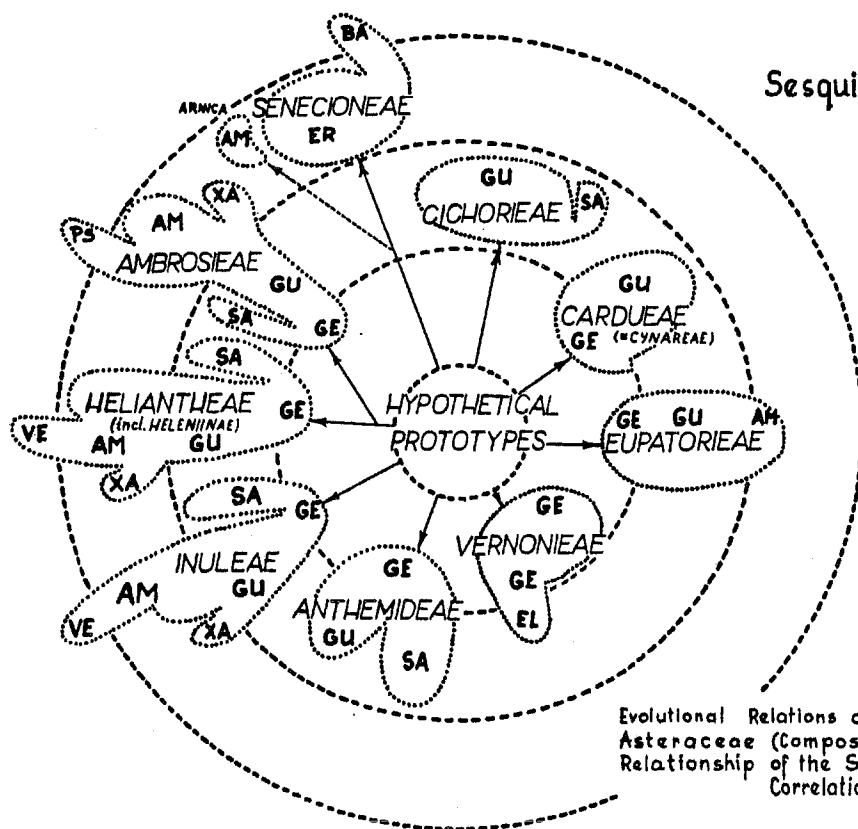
Sesqui

BA
ARNICA
SENECIONEAE
AM
ER
XA
AM
PS
AMBROSIEAE
GU
SA
GE
SA
GU
CICHORIEAE
SA
GU
CARDUEAE
GE (=CYNAREAE)
HELIANTHEAE
(incl. HELENIINAE)
VE
AM
GU
GE
XA
HYPOTHETICAL
PROTOTYPES
GE GU AM
EUPATORIEAE
SA
GE
GE
VERNONIEAE
GE
EL
INULEAE
AM
GU
VE
XA
GE
ANTHEMIDEAE
GU
SA

Evolutional Relations c
Asteraceae (Compos
Relationship of the S
Correlatic